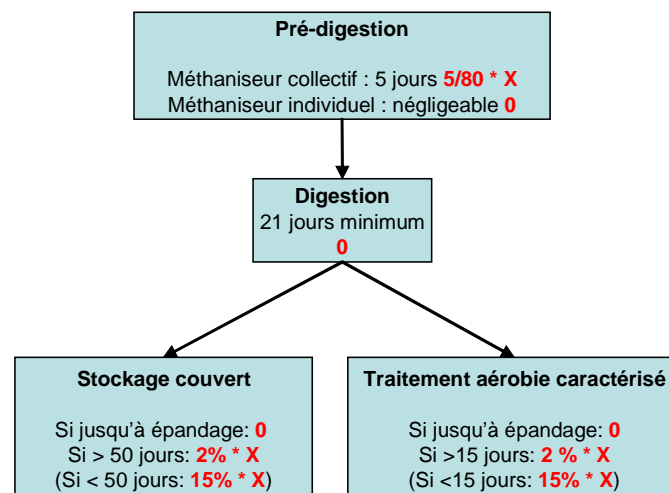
Pré-digestion

Méthaniseur collectif : 5 jours 5/80 * X
Méthaniseur individuel : négligeable 0

Digestion
21 jours minimum
0

Stockage couvert

Si jusqu'à épandage: 0
Si > 50 jours: 2% * X
(Si < 50 jours: 15% * X)

Traitement aérobie caractérisé

Si jusqu'à épandage: 0
Si >15 jours: 2 % * X
(Si <15 jours: 15% * X)